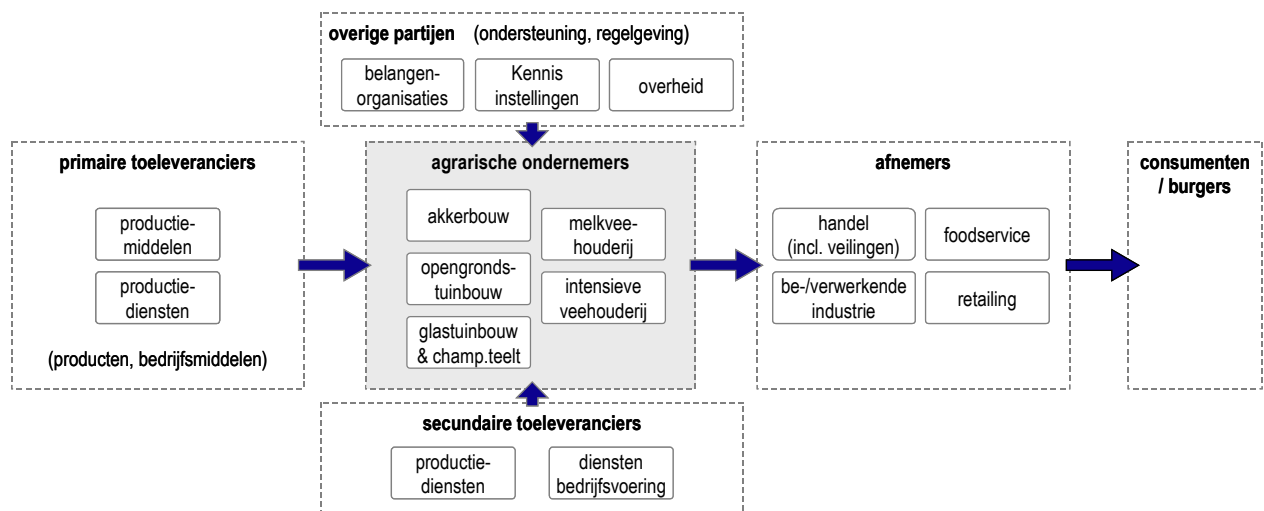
overige partijen (ondersteuning, regelgeving)

belangen-organisaties

Kennis instellingen

overheid

primaire toeleveranciers

productie-middelen

productie-diensten

(producten, bedrijfsmiddelen)

agrarische ondernemers

akkerbouw

melkvee-houderij

opengronds-tuinbouw

intensieve veehouderij

glastuinbouw & champ.teelt

afnemers

handel (incl. veilingen)

foodservice

be-/verwerkende industrie

retailing

consumenten / burgers

secundaire toeleveranciers

productie-diensten

diensten bedrijfsvoering